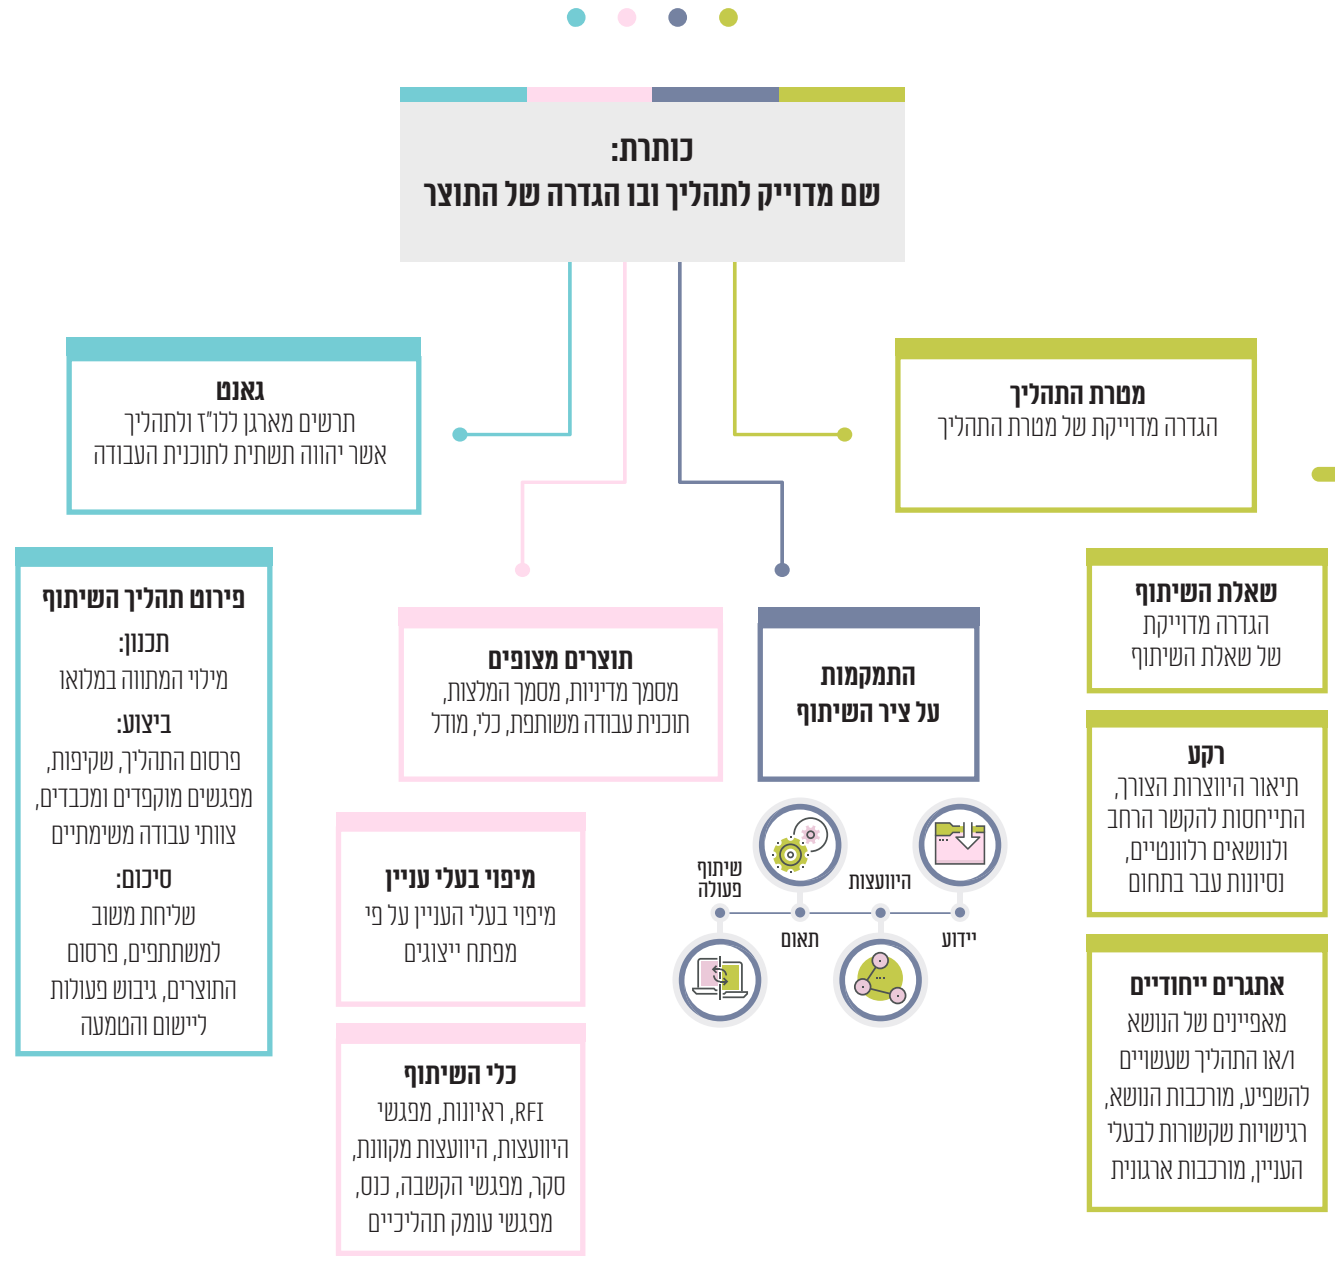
כותרת:
שם מדוייק לתהליך ובו הגדרה של התוצר

מטרת התהליך
הגדרה מדוייקת של מטרת התהליך

גאנט
תרשים מארגן ללו"ז ולתהליך אשר יהווה תשתית לתוכנית העבודה

שאלת השיתוף
הגדרה מדוייקת של שאלת השיתוף

רקע
תיאור היווצרות הצורך, התייחסות להקשר הרחב ולנושאים רלוונטיים, נסיונות עבר בתחום

אתגרים ייחודיים
מאפיינים של הנושא ו/או התהליך שעשויים להשפיע, מורכבות הנושא, רגישויות שקשורות לבעלי העניין, מורכבות ארגונית

התמקמות
על ציר השיתוף

יידוע
היוועצות
תאום
שיתוף פעולה

תוצרים מצופים
מסמך מדיניות, מסמך המלצות, תוכנית עבודה משותפת, כלי, מודל

מיפוי בעלי עניין
מיפוי בעלי העניין על פי מפתח ייצוגיו

כלי השיתוף
RFI, ראיונות, מפגשי היוועצות, היוועצות מקוונת, סקר, מפגשי הקשבה, כנס, מפגשי עומק תהליכיים

פירוט תהליך השיתוף
תכנון:
מילוי המתווה במלואו
ביצוע:
פרסום התהליך, שקיפות, מפגשים מוקפדים ומכבדים, צוותי עבודה משימתיים
סיכום:
שליחת משוב למשתתפים, פרסום התוצרים, גיבוש פעולות ליישום והטמעה